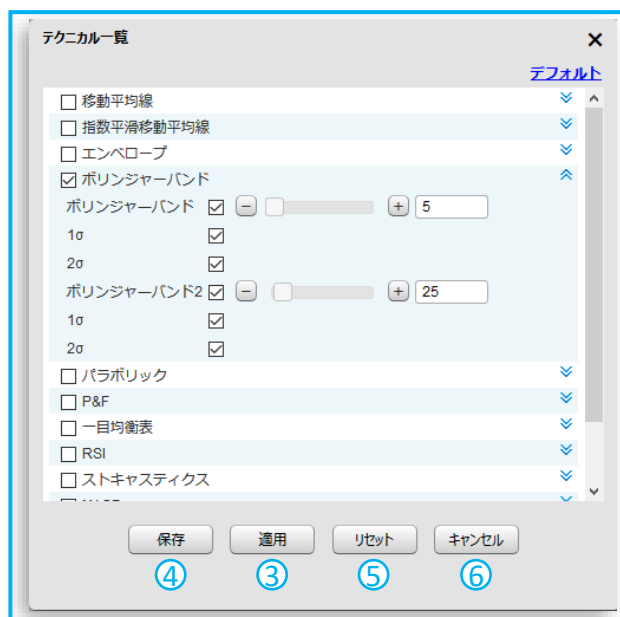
テクニカル一覧

×

デフォルト

移動平均線

指数平滑移動平均線

エンベロープ

ボリンジャーバンド

ボリンジャーバンド

5

1σ

2σ

ボリンジャーバンド2

25

1σ

2σ

パラボリック

P&F

一目均衡表

RSI

ストキャスティクス

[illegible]

保存

適用

リセット

キャンセル

④

③

⑤

⑥